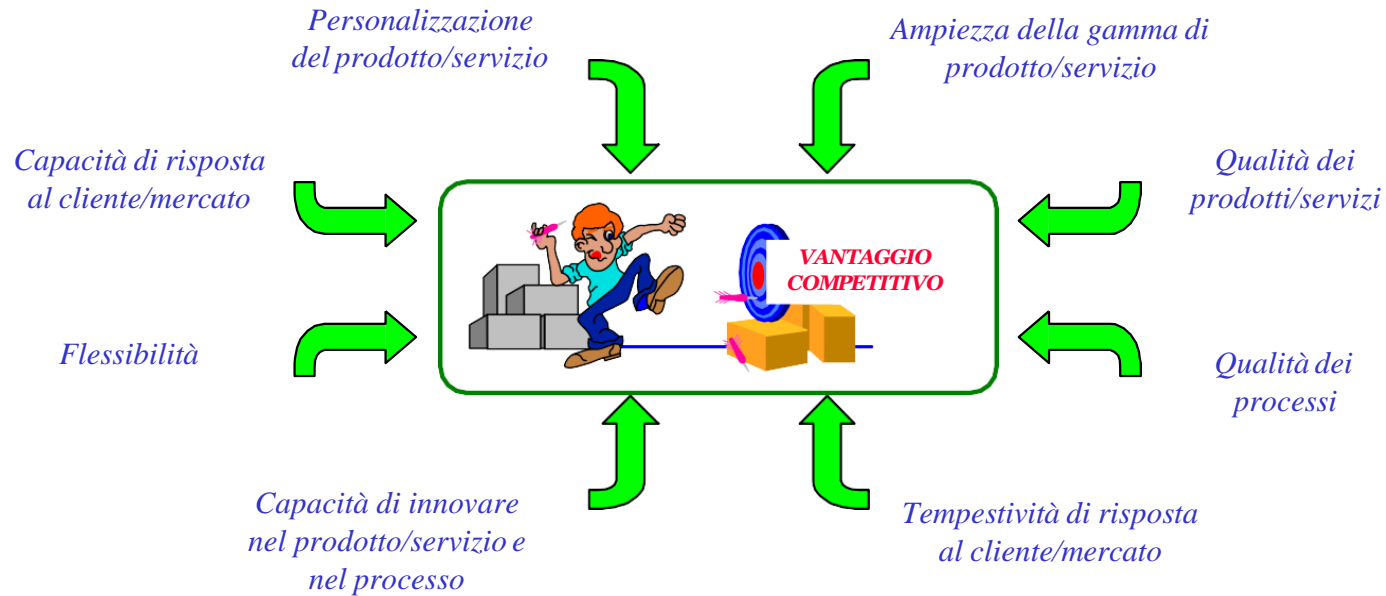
Personalizzazione del prodotto/servizio

Ampiezza della gamma di prodotto/servizio

Capacità di risposta al cliente/mercato

Qualità dei prodotti/servizi

VANTAGGIO COMPETITIVO

Flessibilità

Qualità dei processi

Capacità di innovare nel prodotto/servizio e nel processo

Tempestività di risposta al cliente/mercato